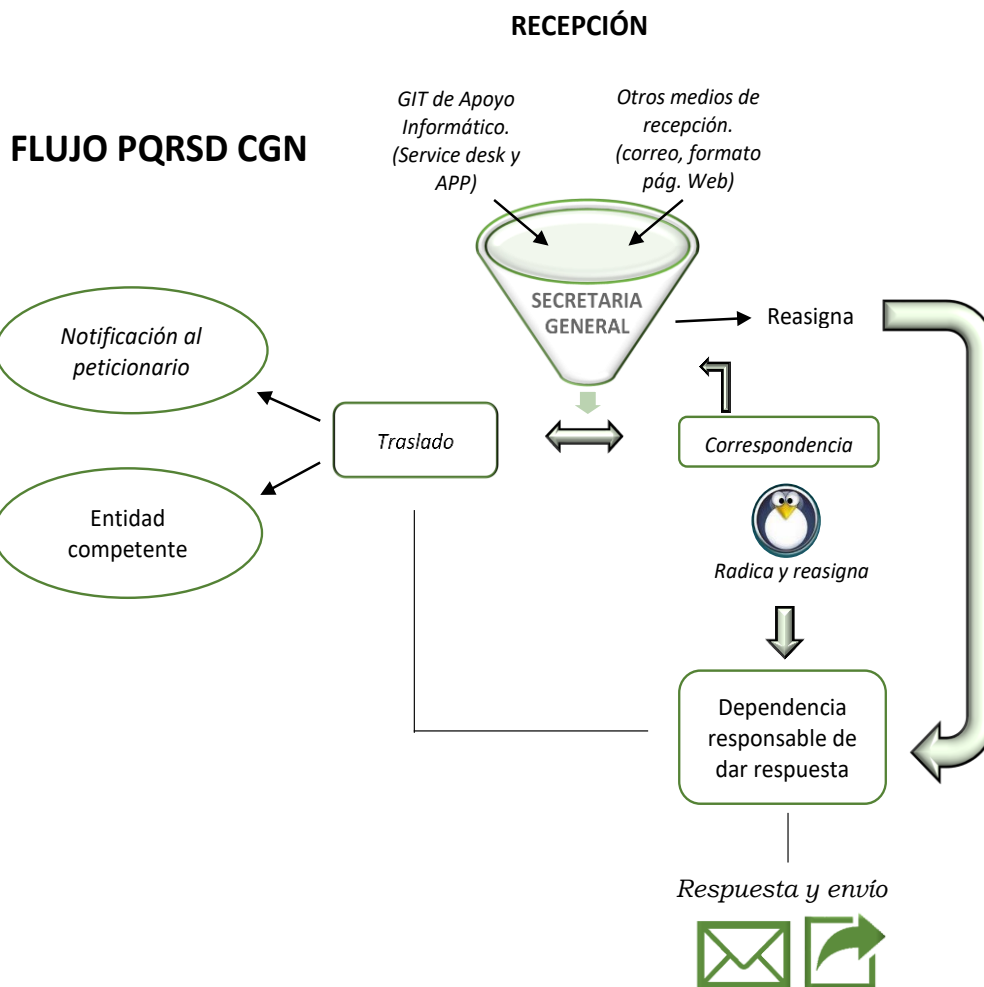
RECEPCIÓN

FLUJO PQRSD CGN

GIT de Apoyo Informático. (Service desk y APP)

Otros medios de recepción. (correo, formato pág. Web)

SECRETARIA GENERAL

Reasigna

Notificación al peticionario

Traslado

Correspondencia

Entidad competente

Radica y reasigna

Dependencia responsable de dar respuesta

Respuesta y envío